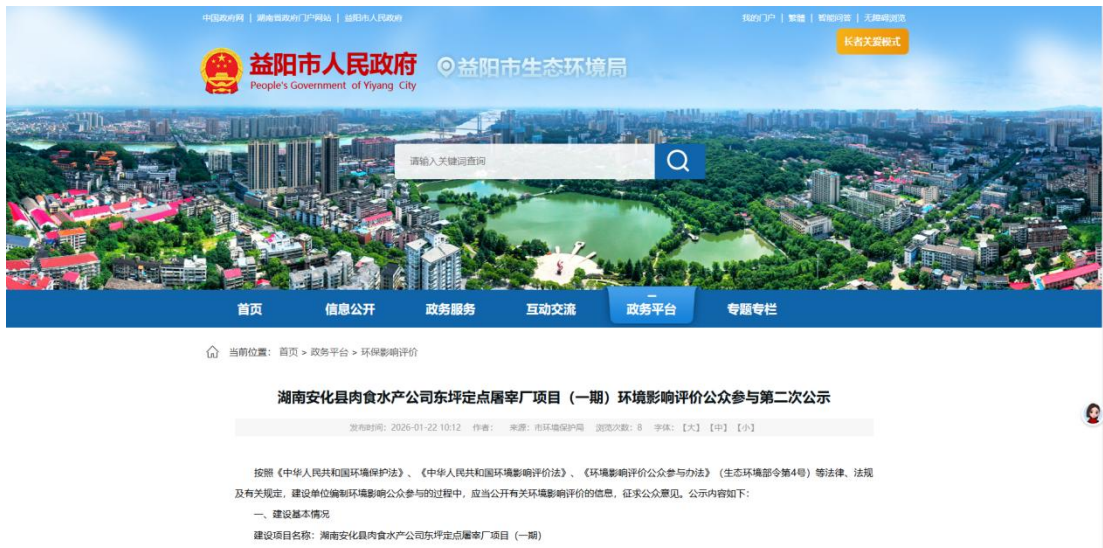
中国政府网 | 湖南省政府门户网站 | 益阳市人民政府

我的门户 | 繁體 | 智能问答 | 无障碍浏览

长者关爱模式

益阳市人民政府
People's Government of Yiyang City

益阳市生态环境局

请输入关键词查询

首页　信息公开　政务服务　互动交流　政务平台　专题专栏

当前位置： 首页 > 政务平台 > 环保影响评价

湖南安化县肉食水产公司东坪定点屠宰厂项目（一期）环境影响评价公众参与第二次公示

发布时间：2026-01-22 10:12　作者：　来源：市环境保护局　浏览次数：8　字体：【大】【中】【小】

按照《中华人民共和国环境保护法》、《中华人民共和国环境影响评价法》、《环境影响评价公众参与办法》（生态环境部令第4号）等法律、法规及有关规定，建设单位编制环境影响公众参与的过程中，应当公开有关环境影响评价的信息，征求公众意见。公示内容如下：

一、建设基本情况

建设项目名称：湖南安化县肉食水产公司东坪定点屠宰厂项目（一期）